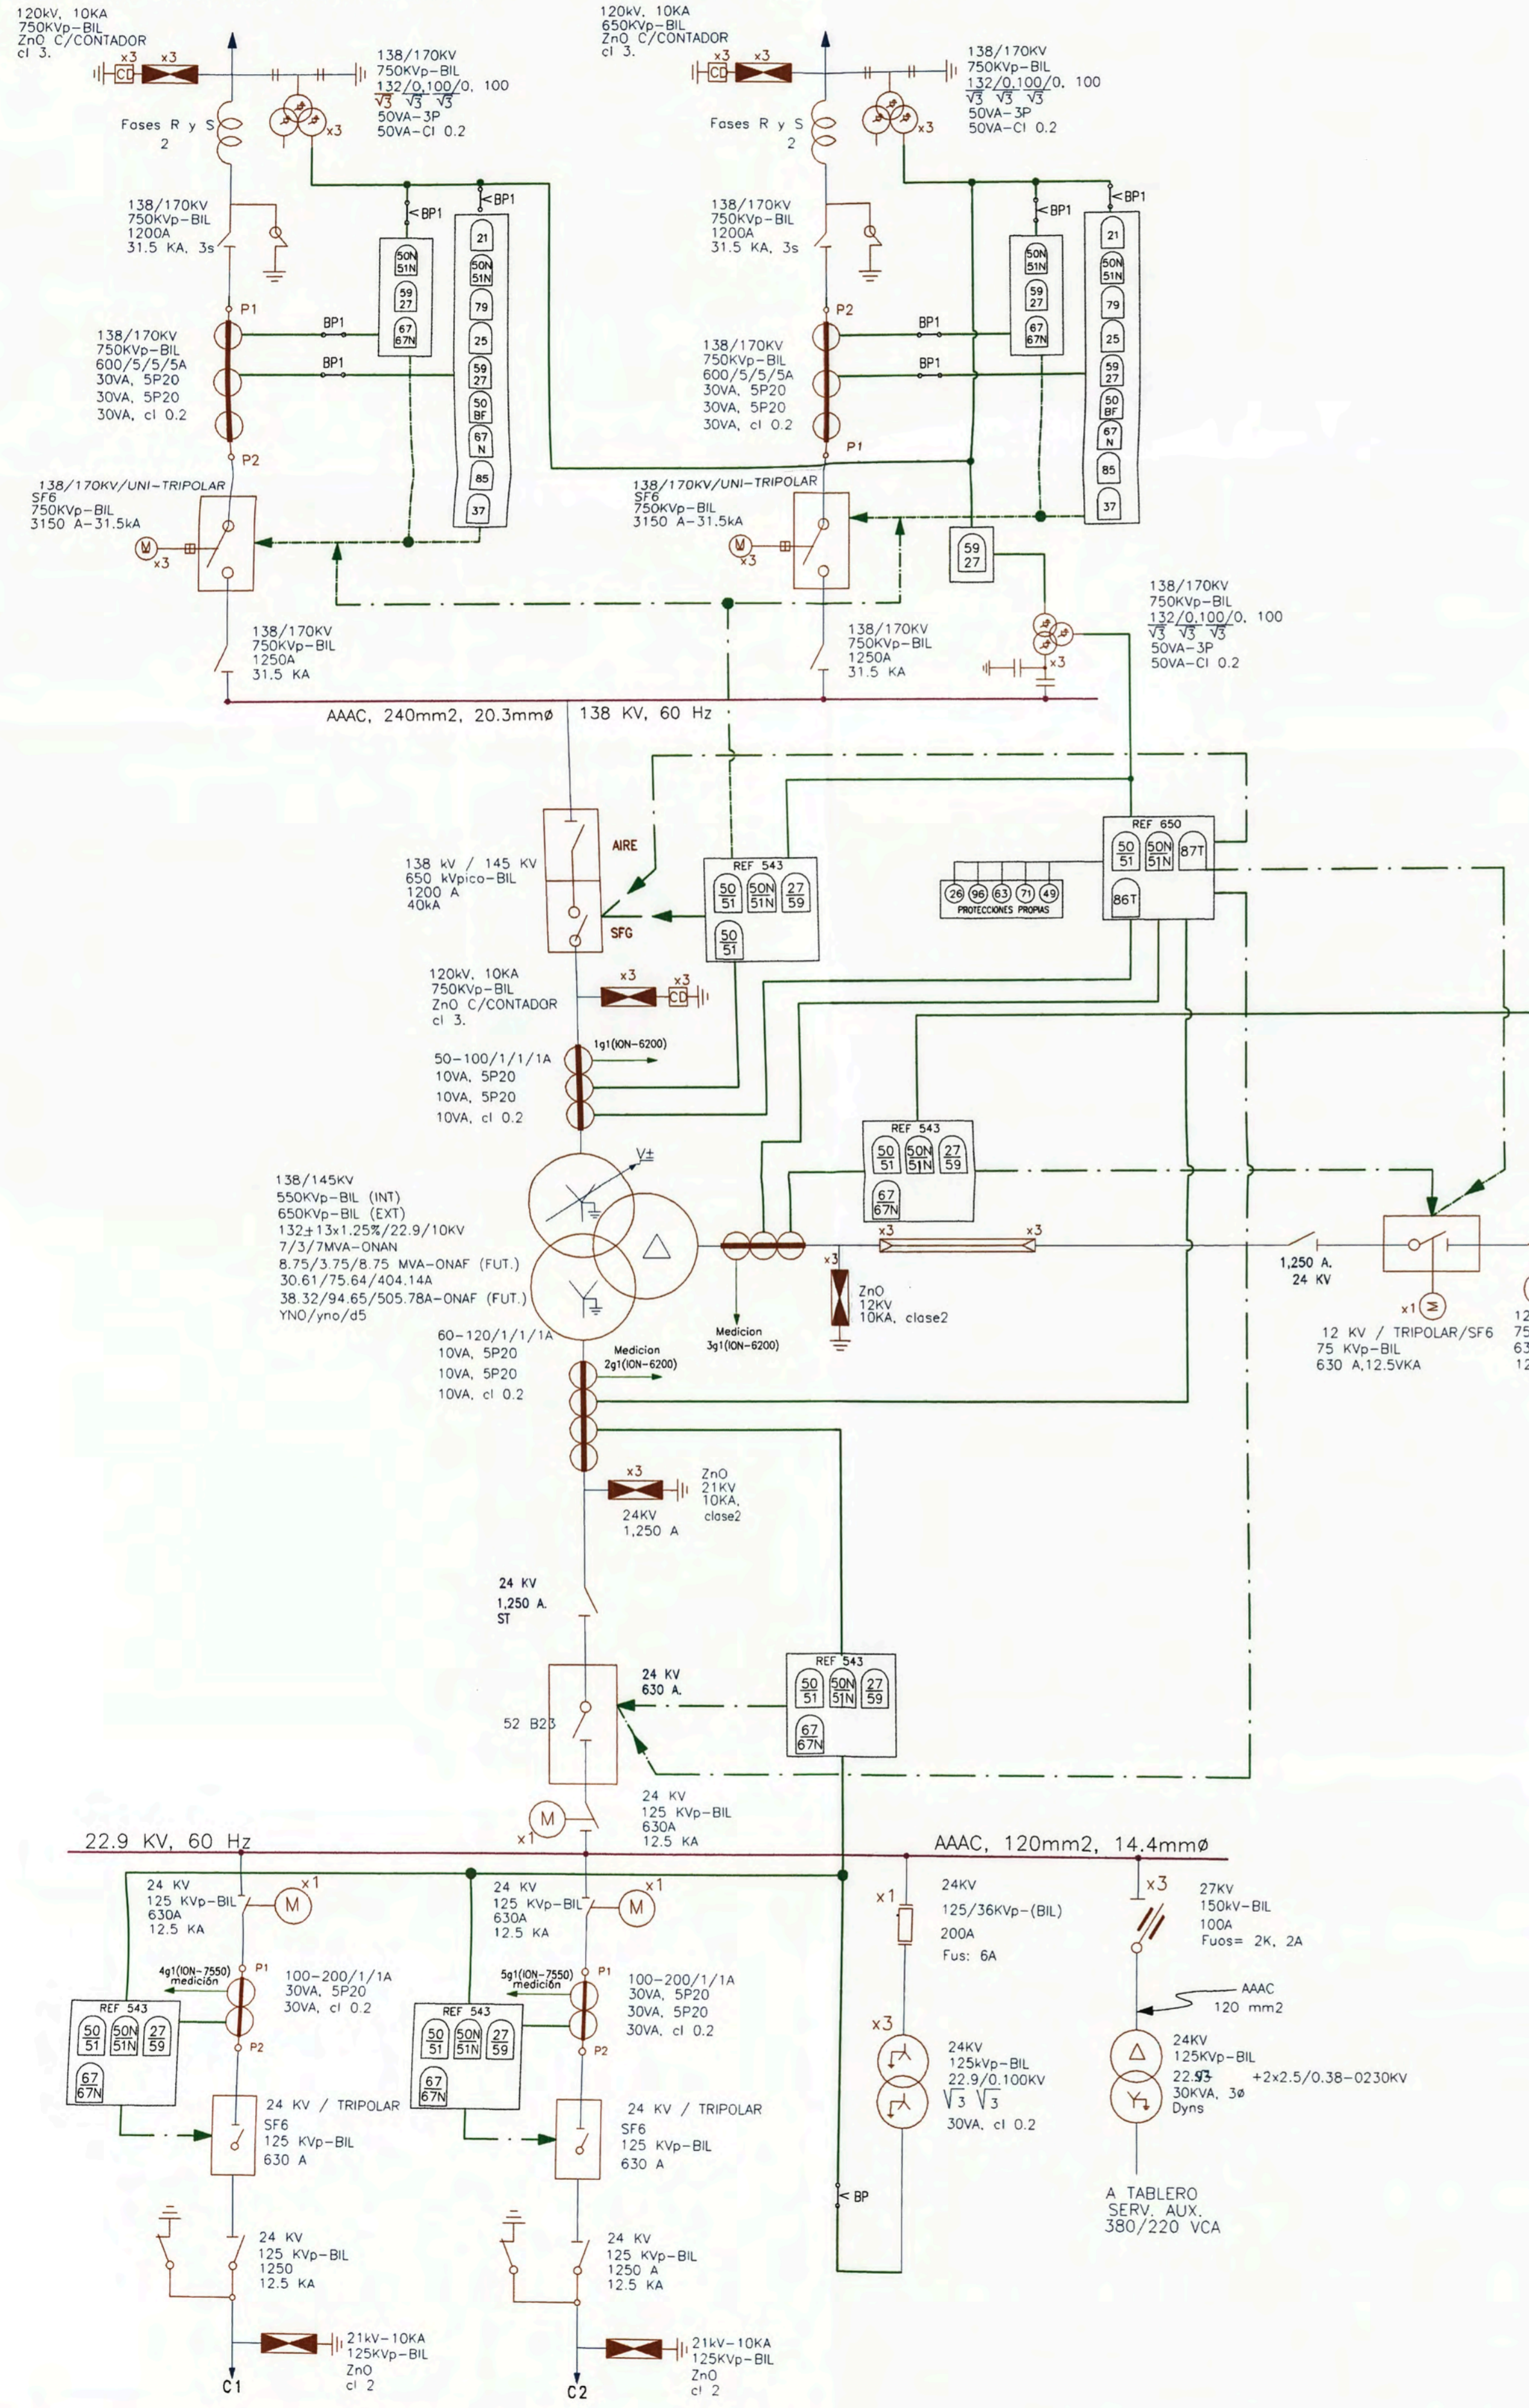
120kV, 10KA
750KVp-BIL
ZnO C/CONTADOR
cl 3.

x3 CD x3

138/170KV
750KVp-BIL
$\frac{132}{\sqrt{3}}/\frac{0.100}{\sqrt{3}}/\frac{0.100}{\sqrt{3}}$
50VA-3P
50VA-Cl 0.2

x3

Fases R y S
2

138/170KV
750KVp-BIL
1200A
31.5 KA, 3s

BP1
BP1

50N 51N
59 27
67 67N

21
50N 51N
79
25
59 27
50 BF
67 N
85
37

P1
BP1
BP1

138/170KV
750KVp-BIL
600/5/5/5A
30VA, 5P20
30VA, 5P20
30VA, cl 0.2

P2

138/170KV/UNI-TRIPOLAR
SF6
750KVp-BIL
3150 A-31.5kA

M x3

138/170KV
750KVp-BIL
1250A
31.5 KA

120kV, 10KA
650KVp-BIL
ZnO C/CONTADOR
cl 3.

x3 CD x3

138/170KV
750KVp-BIL
$\frac{132}{\sqrt{3}}/\frac{0.100}{\sqrt{3}}/\frac{0.100}{\sqrt{3}}$
50VA-3P
50VA-Cl 0.2

x3

Fases R y S
2

138/170KV
750KVp-BIL
1200A
31.5 KA, 3s

BP1
BP1

50N 51N
59 27
67 67N

21
50N 51N
79
25
59 27
50 BF
67 N
85
37

P2
BP1
BP1

138/170KV
750KVp-BIL
600/5/5/5A
30VA, 5P20
30VA, 5P20
30VA, cl 0.2

P1

138/170KV/UNI-TRIPOLAR
SF6
750KVp-BIL
3150 A-31.5kA

M x3

59 27

138/170KV
750KVp-BIL
1250A
31.5 KA

138/170KV
750KVp-BIL
$\frac{132}{\sqrt{3}}/\frac{0.100}{\sqrt{3}}/\frac{0.100}{\sqrt{3}}$
50VA-3P
50VA-Cl 0.2

x3

AAAC, 240mm2, 20.3mmø
138 KV, 60 Hz

AIRE
SFG

138 kV / 145 KV
650 kVpico-BIL
1200 A
40kA

REF 543
50 51
50N 51N
27 59
50 51

REF 650
50 51
50N 51N
87T
86T

26 96 63 71 49
PROTECCIONES PROPIAS

120kV, 10KA
750KVp-BIL
ZnO C/CONTADOR
cl 3.

x3
x3 CD

50-100/1/1/1A
10VA, 5P20
10VA, 5P20
10VA, cl 0.2

1g1(ION-6200)

REF 543
50 51
50N 51N
27 59
67 67N

138/145KV
550KVp-BIL (INT)
650KVp-BIL (EXT)
132±13x1.25%/22.9/10KV
7/3/7MVA-ONAN
8.75/3.75/8.75 MVA-ONAF (FUT.)
30.61/75.64/404.14A
38.32/94.65/505.78A-ONAF (FUT.)
YNO/yno/d5

V±

x3
x3

x3
ZnO
12KV
10KA, clase2

Medicion
3g1(ION-6200)

1,250 A.
24 KV

x1 M

12 KV / TRIPOLAR/SF6
75 KVp-BIL
630 A,12.5VKA

12
75
63
12

60-120/1/1/1A
10VA, 5P20
10VA, 5P20
10VA, cl 0.2

Medicion
2g1(ION-6200)

x3
ZnO
21KV
10KA,
clase2

24KV
1,250 A

24 KV
1,250 A.
ST

24 KV
630 A.

52 B23

REF 543
50 51
50N 51N
27 59
67 67N

24 KV
125 KVp-BIL
630A
12.5 KA

x1 M

22.9 KV, 60 Hz

AAAC, 120mm2, 14.4mmø

24 KV
125 KVp-BIL
630A
12.5 KA

M x1

4g1(ION-7550) medición
P1
P2

100-200/1/1A
30VA, 5P20
30VA, cl 0.2

REF 543
50 51
50N 51N
27 59
67 67N

24 KV / TRIPOLAR
SF6
125 KVp-BIL
630 A

24 KV
125 KVp-BIL
1250
12.5 KA

21kV-10KA
125KVp-BIL
ZnO
cl 2

C1

24 KV
125 KVp-BIL
630A
12.5 KA

M x1

5g1(ION-7550) medición
P1
P2

100-200/1/1A
30VA, 5P20
30VA, 5P20
30VA, cl 0.2

REF 543
50 51
50N 51N
27 59
67 67N

24 KV / TRIPOLAR
SF6
125 KVp-BIL
630 A

24 KV
125 KVp-BIL
1250 A
12.5 KA

21kV-10KA
125KVp-BIL
ZnO
cl 2

C2

x1
24KV
125/36KVp-(BIL)
200A
Fus: 6A

x3
24KV
125kVp-BIL
22.9/0.100KV
$\sqrt{3}$ $\sqrt{3}$
30VA, cl 0.2

BP

x3
27KV
150kV-BIL
100A
Fuos= 2K, 2A

AAAC
120 mm2

24KV
125KVp-BIL
22.93 +2x2.5/0.38-0230KV
30KVA, 3ø
Dyns

A TABLERO
SERV. AUX.
380/220 VCA